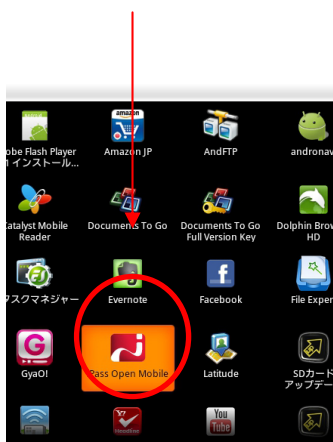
obe Flash Player
インストール...

Amazon JP

AndFTP

andronav

Catalyst Mobile Reader

Documents To Go

Documents To Go Full Version Key

Dolphin Brow HD

タスクマネジャー

Evernote

Facebook

File Exper

GyaO!

Pass Open Mobile

Latitude

SDカード アップデー